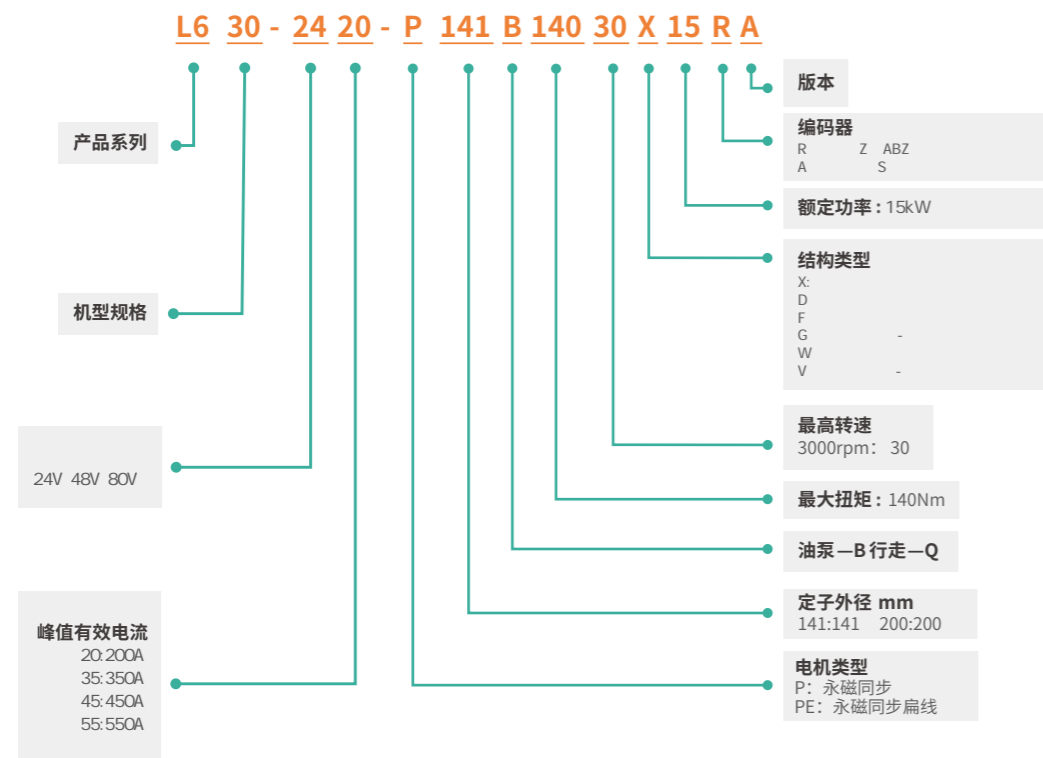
L6 30 - 24 20 - P 141 B 140 30 X 15 R A

产品系列

机型规格

24V 48V 80V

峰值有效电流
20:200A
35:350A
45:450A
55:550A

版本

编码器
R Z ABZ
A S

额定功率：15kW

结构类型
X:
D
F
G -
W
V -

最高转速
3000rpm： 30

最大扭矩：140Nm

油泵—B 行走—Q

定子外径 mm
141:141 200:200

电机类型
P：永磁同步
PE：永磁同步扁线